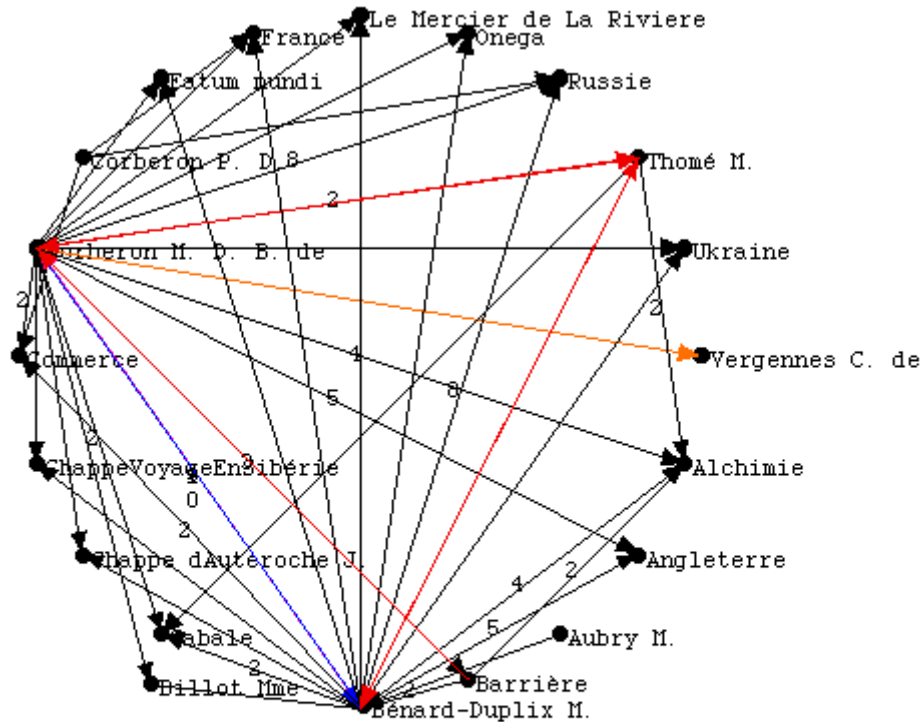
Le Mercier de La Riviere
France
Onega
Fatum mundi
Russie
Corberon P. D. 8
Thomé M.
2
Corberon M. D. B. de
Ukraine
2
2
Vergennes C. de
Commerce
4
5
8
2
ChappeVoyageEnSibérie
Alchimie
1
0
2
Chappe dAuteroche J.
Angleterre
2
4
5
Cabale
Aubry M.
3
Barrière
Billot Mme
2
Bénard-Duplix M.